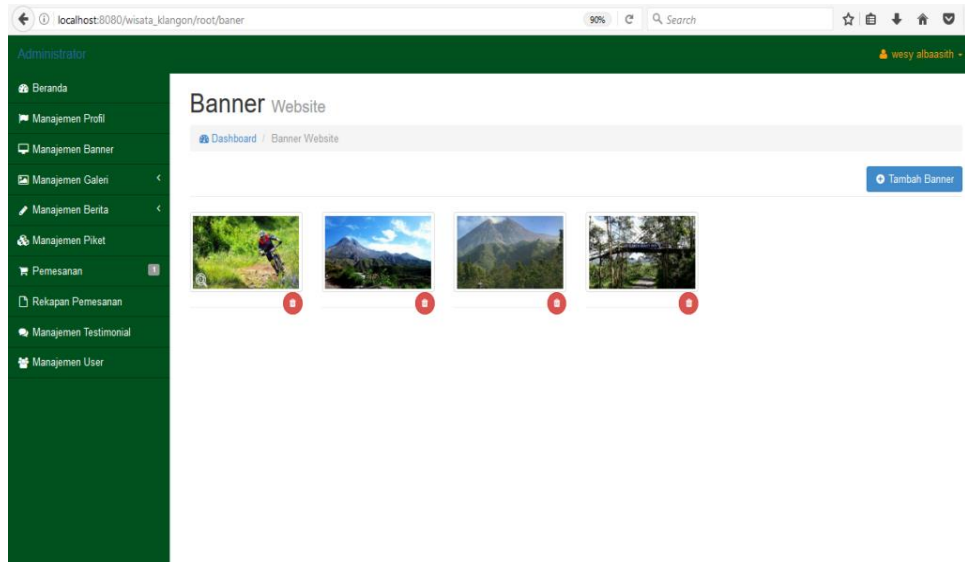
localhost:8080/wisata_klangon/root/baner

90%

Search

Administrator

wesy albaasith

Beranda

Manajemen Profil

Manajemen Banner

Manajemen Galeri

Manajemen Berita

Manajemen Piket

Pemesanan

Rekapan Pemesanan

Manajemen Testimonial

Manajemen User

Banner Website

Dashboard / Banner Website

Tambah Banner